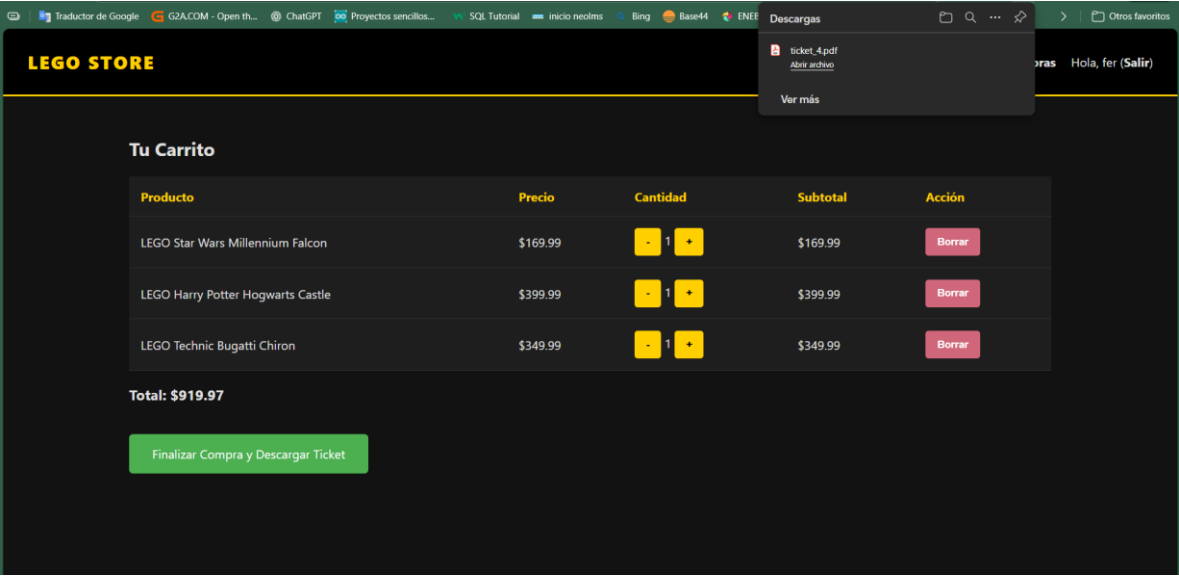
Traductor de Google G2A.COM - Open th... ChatGPT Proyectos sencillos... SQL Tutorial inicio neolms Bing Base44 ENEE Otros favoritos

Descargas

ticket_4.pdf
Abrir archivo

Ver más

LEGO STORE

oras Hola, fer (Salir)

Tu Carrito

| Producto | Precio | Cantidad | Subtotal | Acción |
|---|---|---|---|---|
| LEGO Star Wars Millennium Falcon | \$169.99 | - 1 + | \$169.99 | Borrar |
| LEGO Harry Potter Hogwarts Castle | \$399.99 | - 1 + | \$399.99 | Borrar |
| LEGO Technic Bugatti Chiron | \$349.99 | - 1 + | \$349.99 | Borrar |

Total: \$919.97

Finalizar Compra y Descargar Ticket